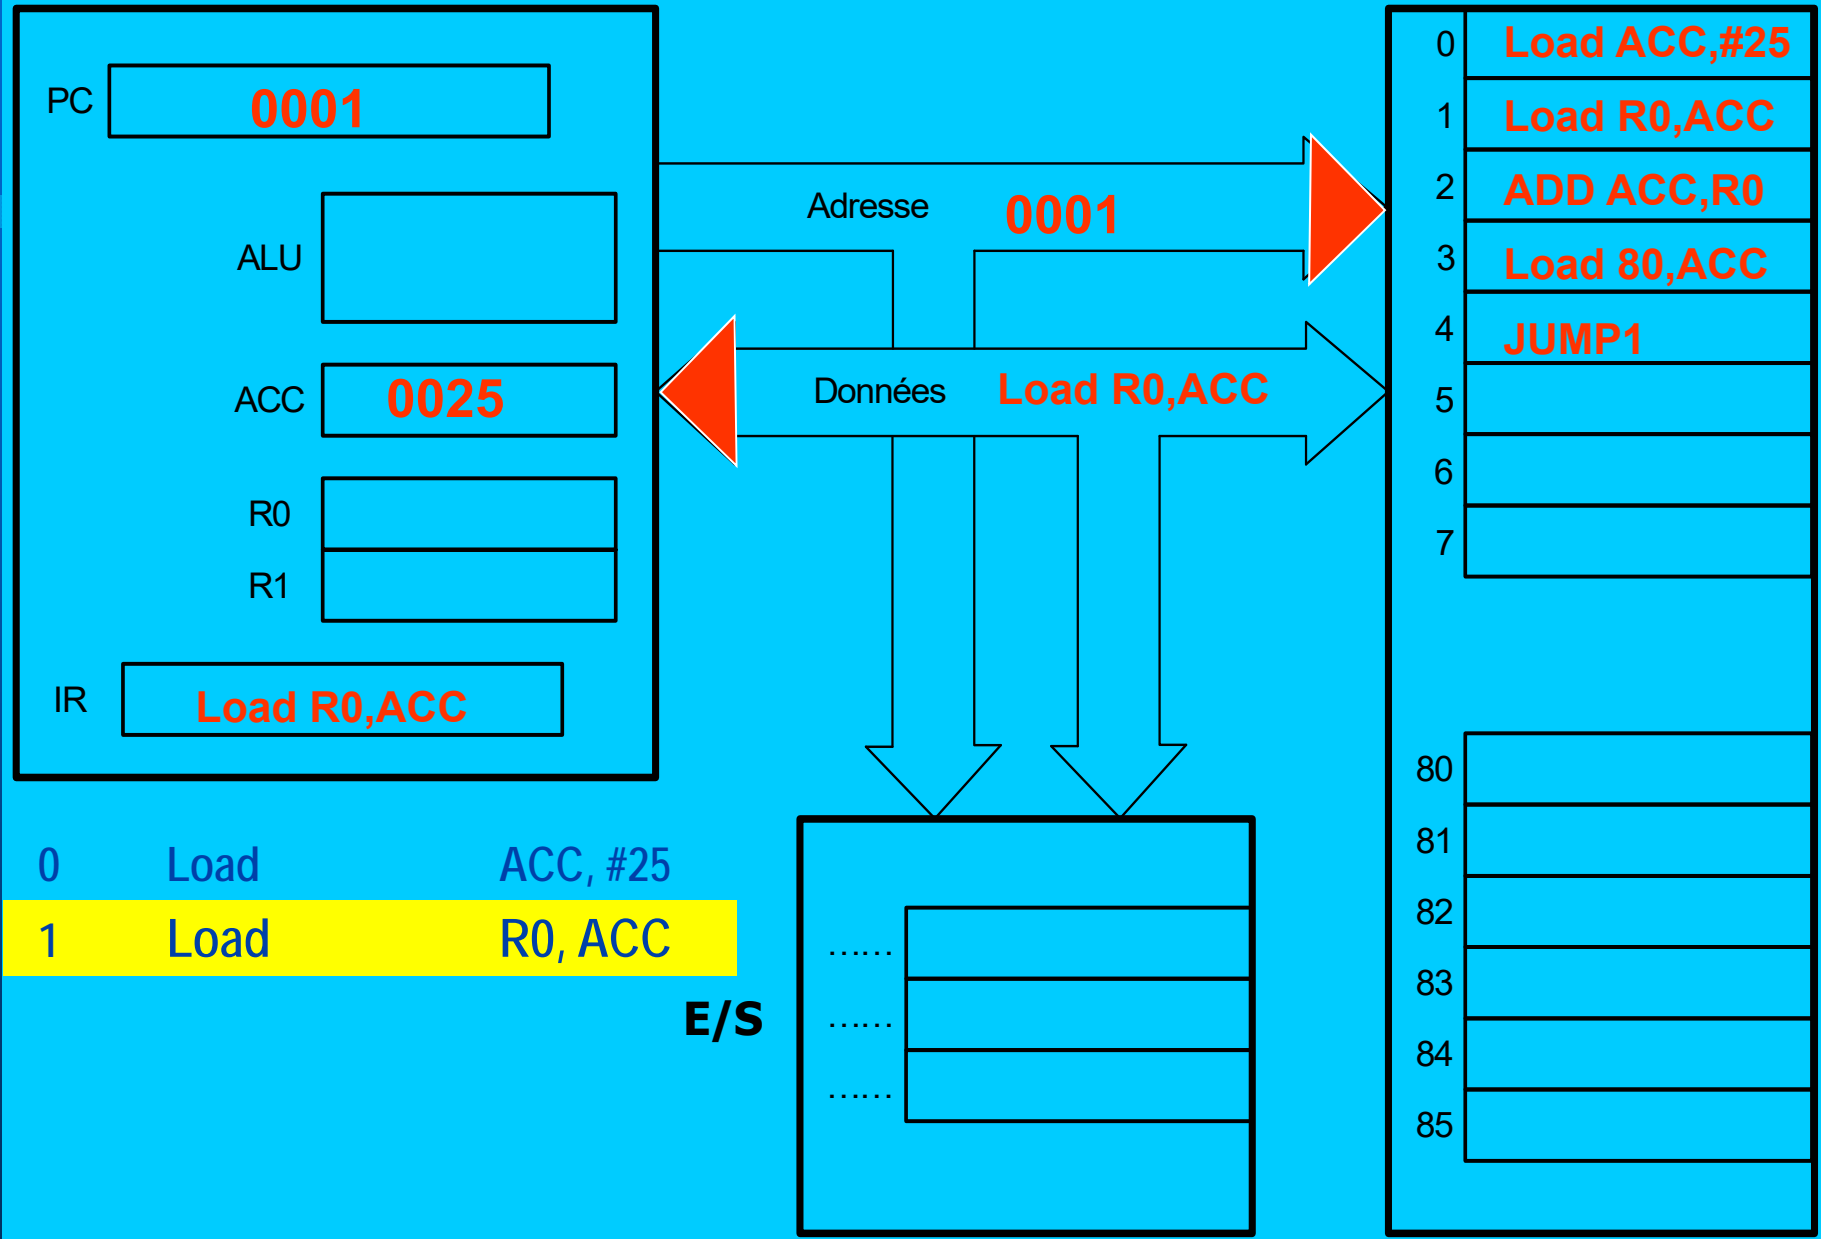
PC 0001

ALU

ACC 0025

R0

R1

IR Load R0,ACC

Adresse 0001

Données Load R0,ACC

| | |
|---|---|
| 0 | Load ACC,#25 |
| 1 | Load R0,ACC |
| 2 | ADD ACC,R0 |
| 3 | Load 80,ACC |
| 4 | JUMP1 |
| 5 | |
| 6 | |
| 7 | |
| 80 | |
| 81 | |
| 82 | |
| 83 | |
| 84 | |
| 85 | |

0 Load ACC, #25
1 Load R0, ACC

E/S

......
......
......